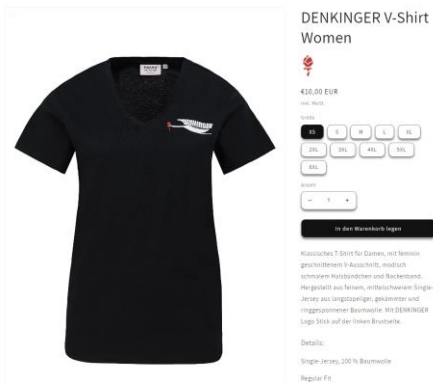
DENKINGER V-Shirt Women

€10,00 EUR
inkl. MwSt.

Größe

XS S M L XL
2XL 3XL 4XL 5XL
6XL

Anzahl

− 1 +

In den Warenkorb legen

Klassisches T-Shirt für Damen, mit feminin geschnittenem V-Ausschnitt, modisch schmalem Halsbündchen und Nackenband. Hergestellt aus feinem, mittelschwerem Single-Jersey aus langstapeliger, gekämmter und ringgesponnener Baumwolle. Mit DENKINGER Logo Stick auf der linken Brustseite.

Details:

Single-Jersey, 100 % Baumwolle

Regular Fit